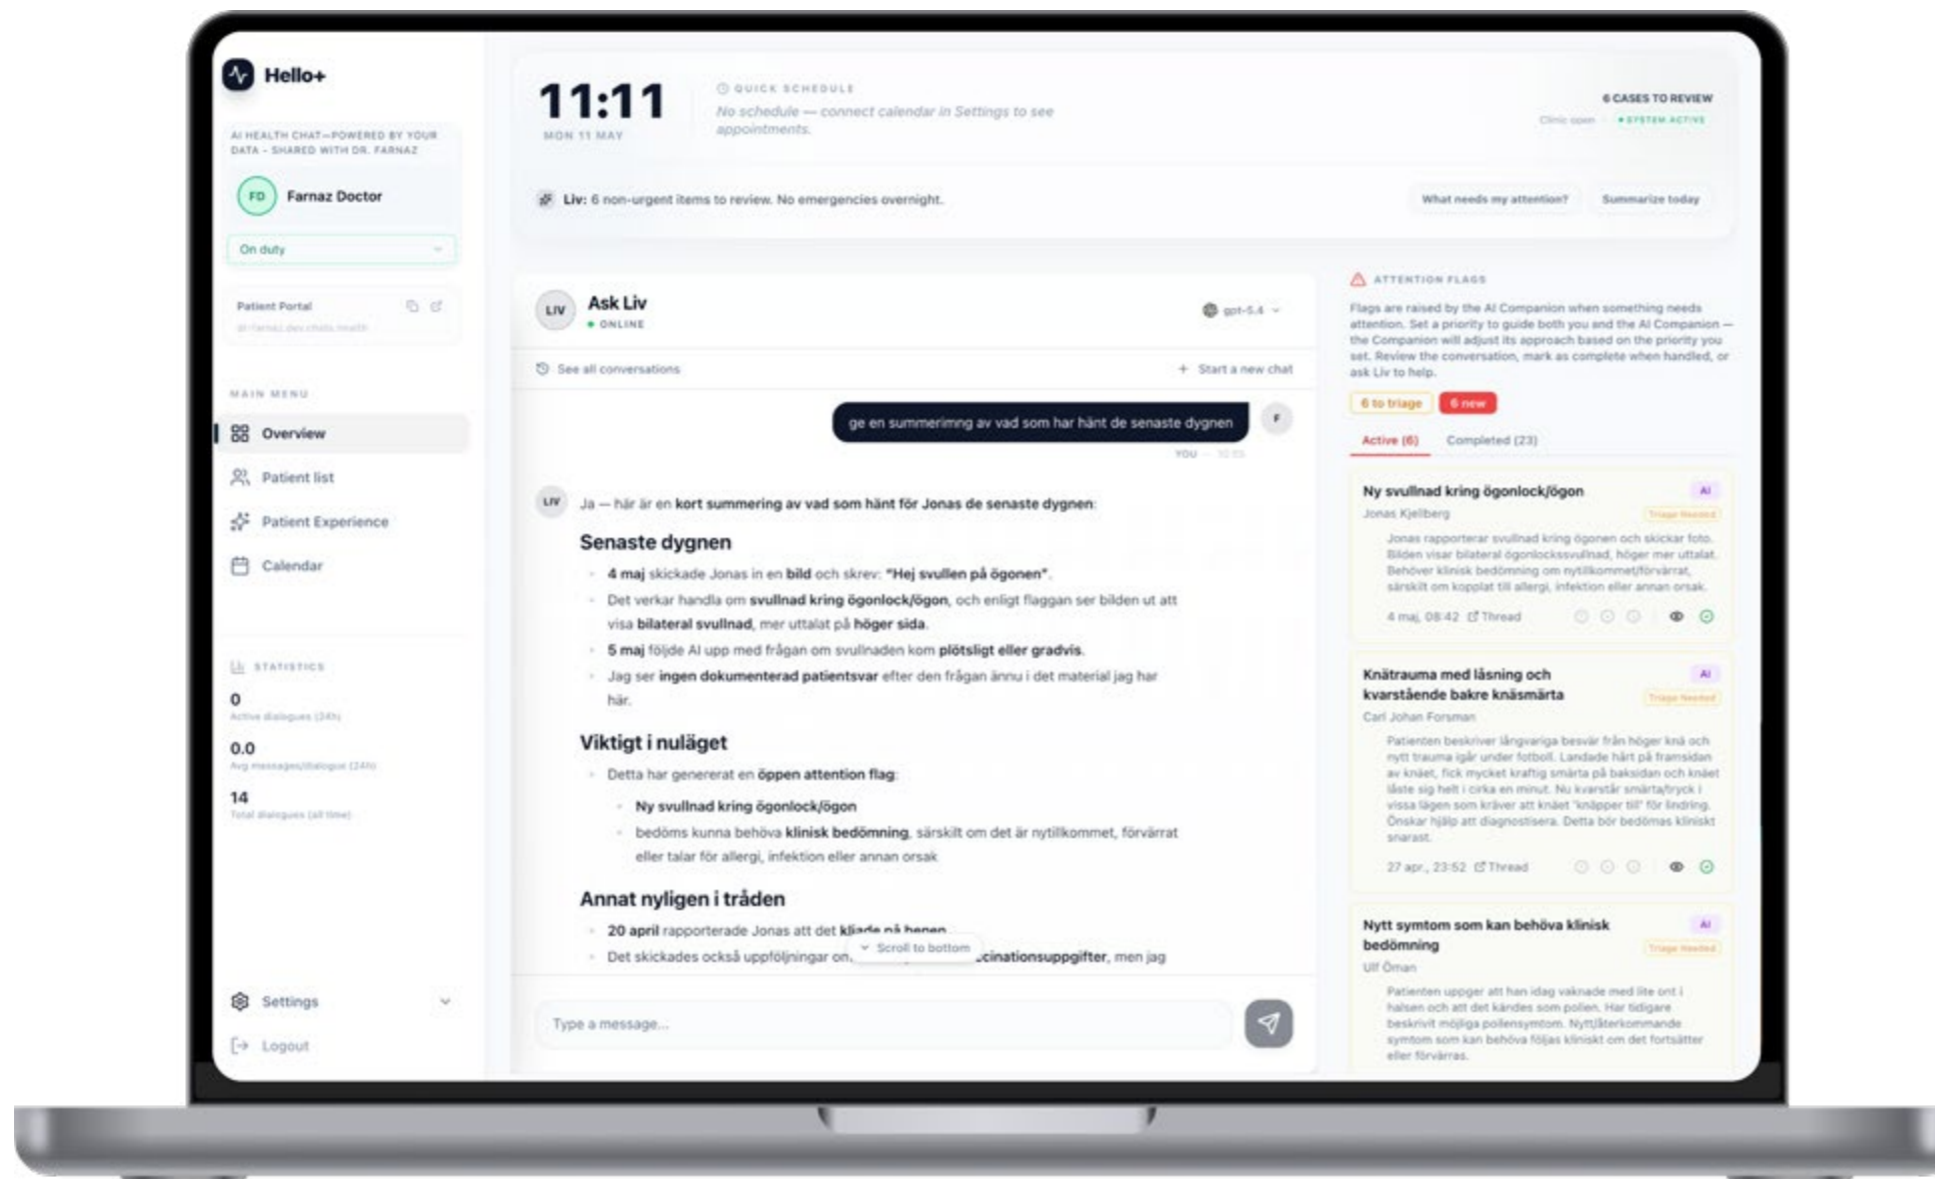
Hello+

AI HEALTH CHAT—POWERED BY YOUR DATA - SHARED WITH DR. FARNAZ

FD Farnaz Doctor

On duty

Patient Portal
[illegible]

MAIN MENU

Overview
Patient list
Patient Experience
Calendar

STATISTICS

0
Active dialogues (24h)

0.0
Avg messages/dialogue (24h)

14
Total dialogues (all time)

Settings
Logout

11:11
MON 11 MAY

QUICK SCHEDULE
No schedule — connect calendar in Settings to see appointments.

6 CASES TO REVIEW
Clinic open • SYSTEM ACTIVE

Liv: 6 non-urgent items to review. No emergencies overnight.

What needs my attention?
Summarize today

LIV Ask Liv
• ONLINE

gpt-5.4

See all conversations
Start a new chat

ge en summerimng av vad som har hänt de senaste dygnen
YOU — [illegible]

Ja — här är en kort summering av vad som hänt för Jonas de senaste dygnen:

Senaste dygnen

4 maj skickade Jonas in en bild och skrev: "Hej svullen på ögonen".

Det verkar handla om svullnad kring ögonlock/ögon, och enligt flaggan ser bilden ut att visa bilateral svullnad, mer uttalat på höger sida.

5 maj följde AI upp med frågan om svullnaden kom plötsligt eller gradvis.

Jag ser ingen dokumenterad patientsvar efter den frågan ännu i det material jag har här.

Viktigt i nuläget

Detta har genererat en öppen attention flag:

Ny svullnad kring ögonlock/ögon

bedöms kunna behöva klinisk bedömning, särskilt om det är nytillkommet, förvärrat eller talar för allergi, infektion eller annan orsak

Annat nyligen i tråden

20 april rapporterade Jonas att det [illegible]

Det skickades också uppföljningar om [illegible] vaccinationsuppgifter, men jag

Scroll to bottom

Type a message...

ATTENTION FLAGS

Flags are raised by the AI Companion when something needs attention. Set a priority to guide both you and the AI Companion — the Companion will adjust its approach based on the priority you set. Review the conversation, mark as complete when handled, or ask Liv to help.

6 to triage
6 new

Active (6)
Completed (23)

Ny svullnad kring ögonlock/ögon
AI
Jonas Kjellberg
Triage Needed
Jonas rapporterar svullnad kring ögonen och skickar foto. Bilden visar bilateral ögonlockssvullnad, höger mer uttalat. Behöver klinisk bedömning om nytillkommet/förvärrat, särskilt om kopplat till allergi, infektion eller annan orsak.
4 maj, 08:42 Thread

Knätrauma med låsning och kvarstående bakre knäsmärta
AI
Triage Needed
Carl Johan Forsman
Patienten beskriver långvariga besvär från höger knä och nytt trauma igår under fotboll. Landade hårt på framsidan av knäet, fick mycket kraftig smärta på baksidan och knäet låste sig helt i cirka en minut. Nu kvarstår smärta/tryck i vissa lägen som kräver att knäet "knäpper till" för lindring. Önskar hjälp att diagnostisera. Detta bör bedömas kliniskt snarast.
27 apr., 23:52 Thread

Nytt symtom som kan behöva klinisk bedömning
AI
Triage Needed
Ulf Öman
Patienten uppger att han idag vaknade med lite ont i halsen och att det kändes som pollen. Har tidigare beskrivit möjliga pollensymtom. Nytt/återkommande symtom som kan behöva följas kliniskt om det fortsätter eller förvärras.